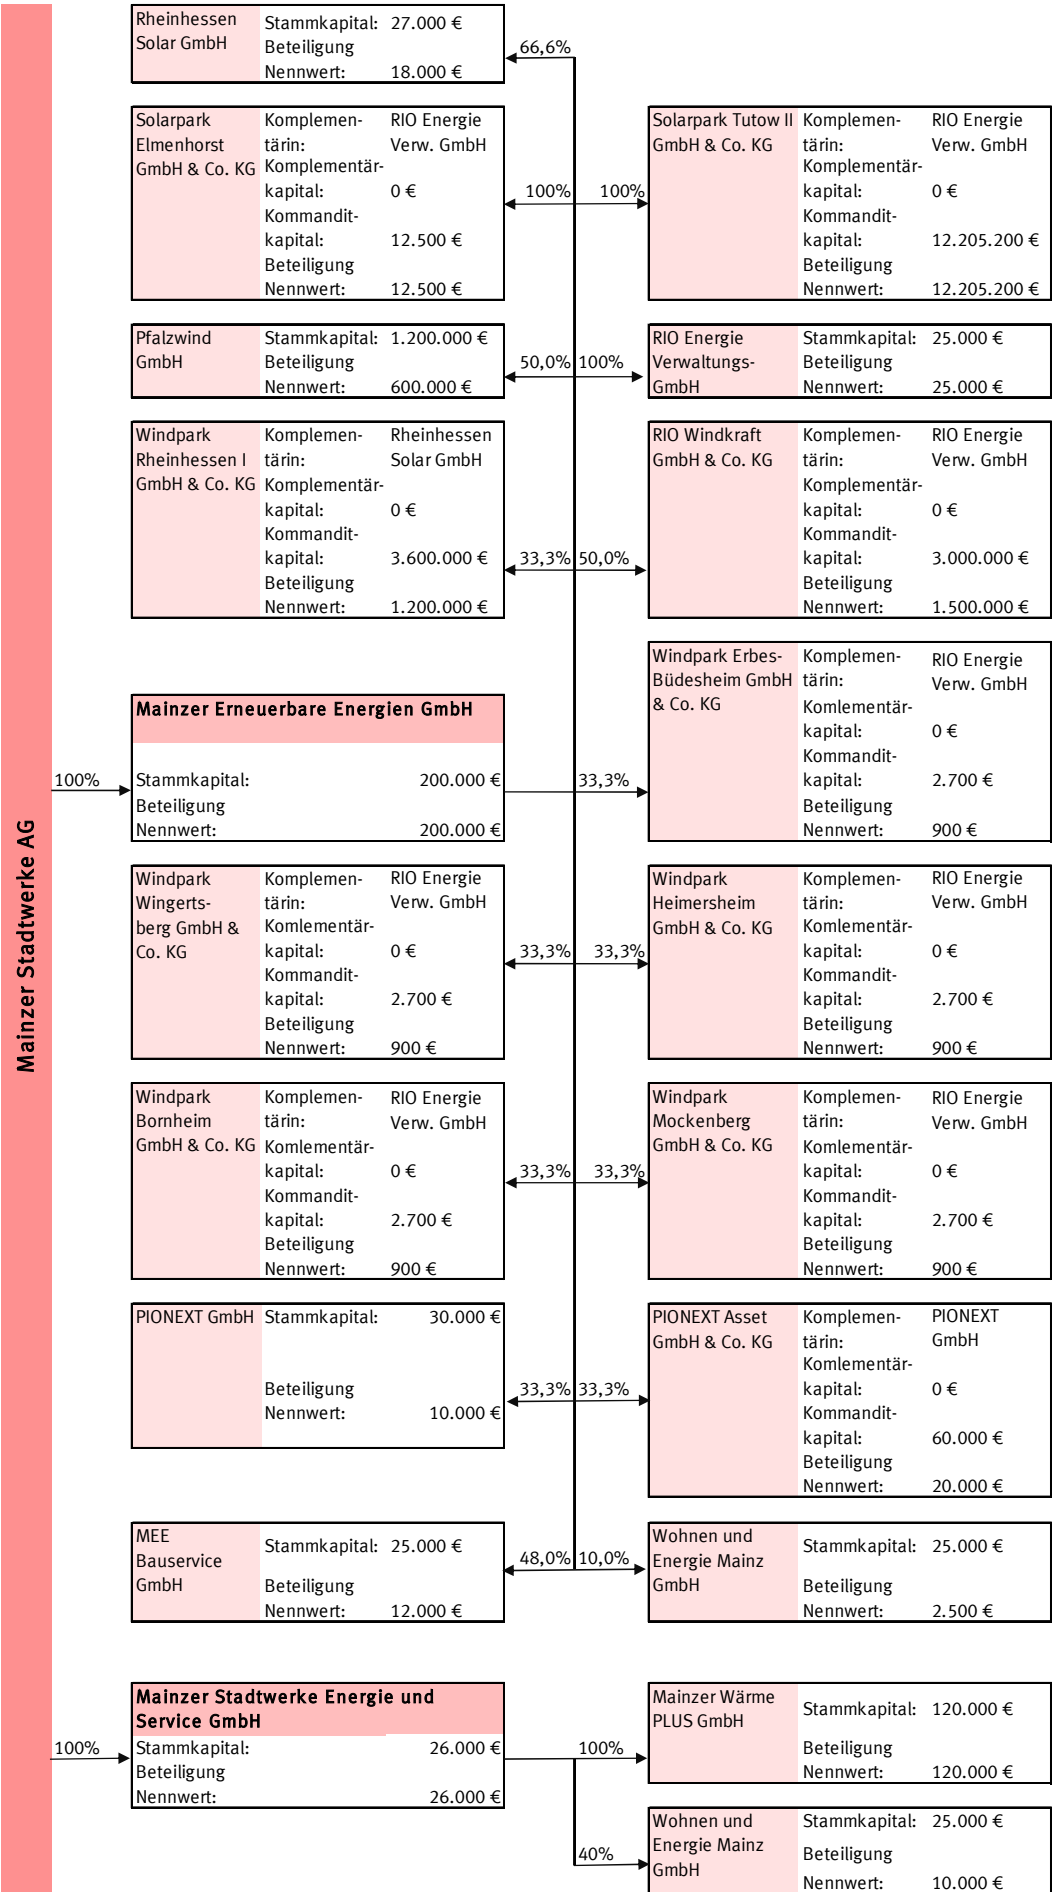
Mainzer Stadtwerke AG

Rheinhessen Solar GmbH
Stammkapital: 27.000 €
Beteiligung Nennwert: 18.000 €

66,6%

Solarpark Elmenhorst GmbH & Co. KG
Komplementärin: RIO Energie Verw. GmbH
Komplementärkapital: 0 €
Kommanditkapital: 12.500 €
Beteiligung Nennwert: 12.500 €

100%

100%

Solarpark Tutow II GmbH & Co. KG
Komplementärin: RIO Energie Verw. GmbH
Komplementärkapital: 0 €
Kommanditkapital: 12.205.200 €
Beteiligung Nennwert: 12.205.200 €

Pfalzwind GmbH
Stammkapital: 1.200.000 €
Beteiligung Nennwert: 600.000 €

50,0%

100%

RIO Energie Verwaltungs-GmbH
Stammkapital: 25.000 €
Beteiligung Nennwert: 25.000 €

Windpark Rheinhessen I GmbH & Co. KG
Komplementärin: Rheinhessen Solar GmbH
Komplementärkapital: 0 €
Kommanditkapital: 3.600.000 €
Beteiligung Nennwert: 1.200.000 €

33,3%

50,0%

RIO Windkraft GmbH & Co. KG
Komplementärin: RIO Energie Verw. GmbH
Komplementärkapital: 0 €
Kommanditkapital: 3.000.000 €
Beteiligung Nennwert: 1.500.000 €

Windpark Erbes-Büdesheim GmbH & Co. KG
Komplementärin: RIO Energie Verw. GmbH
Komlementärkapital: 0 €
Kommanditkapital: 2.700 €
Beteiligung Nennwert: 900 €

100%

Mainzer Erneuerbare Energien GmbH
Stammkapital: 200.000 €
Beteiligung Nennwert: 200.000 €

33,3%

Windpark Wingertsberg GmbH & Co. KG
Komplementärin: RIO Energie Verw. GmbH
Komlementärkapital: 0 €
Kommanditkapital: 2.700 €
Beteiligung Nennwert: 900 €

33,3%

33,3%

Windpark Heimersheim GmbH & Co. KG
Komplementärin: RIO Energie Verw. GmbH
Komlementärkapital: 0 €
Kommanditkapital: 2.700 €
Beteiligung Nennwert: 900 €

Windpark Bornheim GmbH & Co. KG
Komplementärin: RIO Energie Verw. GmbH
Komlementärkapital: 0 €
Kommanditkapital: 2.700 €
Beteiligung Nennwert: 900 €

33,3%

33,3%

Windpark Mockenberg GmbH & Co. KG
Komplementärin: RIO Energie Verw. GmbH
Komlementärkapital: 0 €
Kommanditkapital: 2.700 €
Beteiligung Nennwert: 900 €

PIONEXT GmbH
Stammkapital: 30.000 €
Beteiligung Nennwert: 10.000 €

33,3%

33,3%

PIONEXT Asset GmbH & Co. KG
Komplementärin: PIONEXT GmbH
Komlementärkapital: 0 €
Kommanditkapital: 60.000 €
Beteiligung Nennwert: 20.000 €

MEE Bauservice GmbH
Stammkapital: 25.000 €
Beteiligung Nennwert: 12.000 €

48,0%

10,0%

Wohnen und Energie Mainz GmbH
Stammkapital: 25.000 €
Beteiligung Nennwert: 2.500 €

100%

Mainzer Stadtwerke Energie und Service GmbH
Stammkapital: 26.000 €
Beteiligung Nennwert: 26.000 €

100%

Mainzer Wärme PLUS GmbH
Stammkapital: 120.000 €
Beteiligung Nennwert: 120.000 €

40%

Wohnen und Energie Mainz GmbH
Stammkapital: 25.000 €
Beteiligung Nennwert: 10.000 €